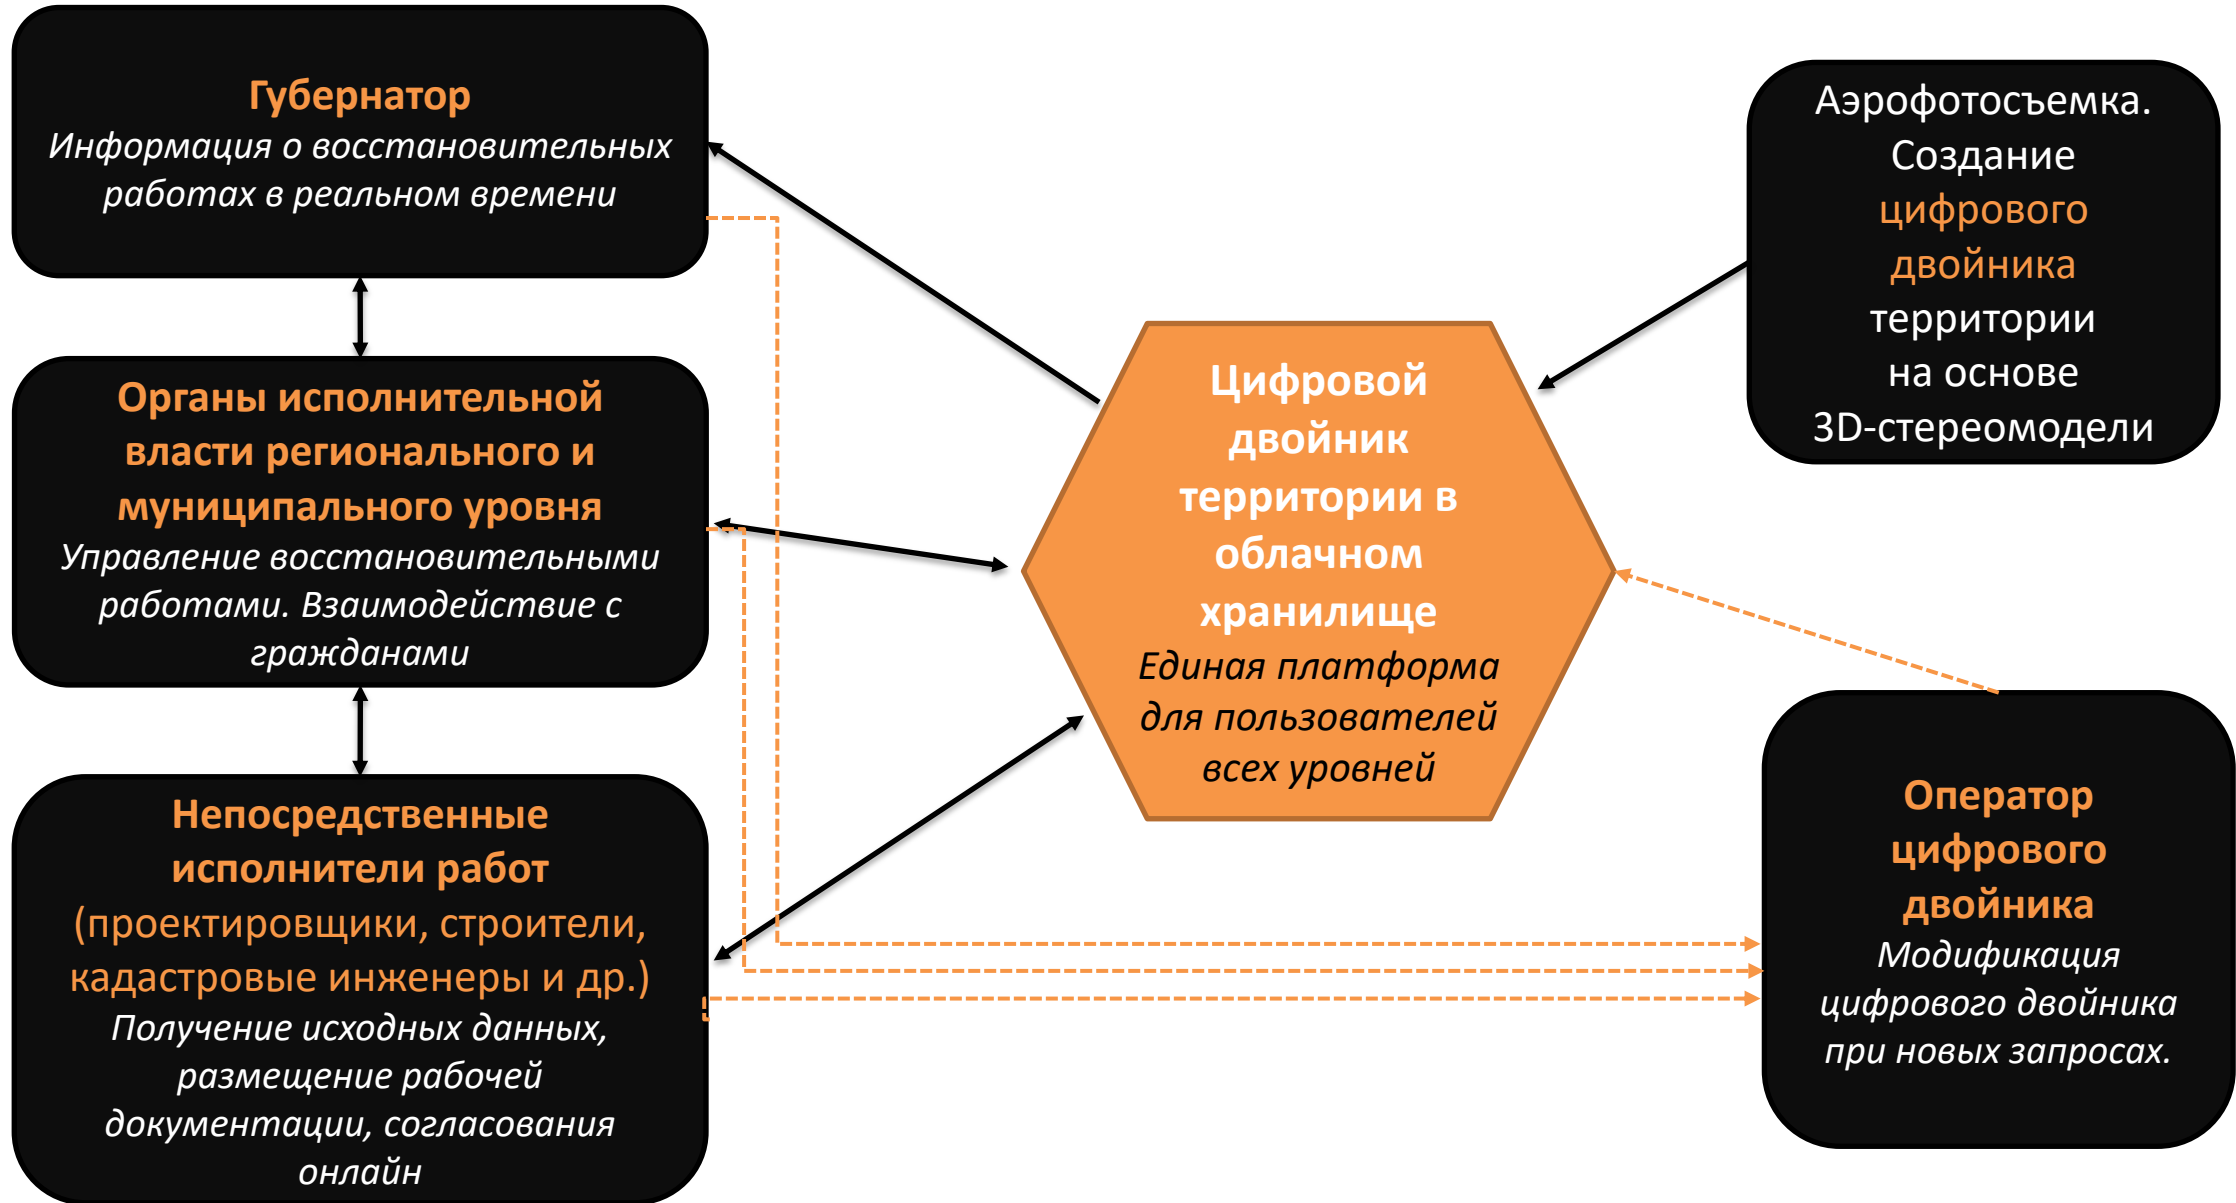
Губернатор
Информация о восстановительных работах в реальном времени

Органы исполнительной власти регионального и муниципального уровня
Управление восстановительными работами. Взаимодействие с гражданами

Непосредственные исполнители работ (проектировщики, строители, кадастровые инженеры и др.)
Получение исходных данных, размещение рабочей документации, согласования онлайн

Цифровой двойник территории в облачном хранилище
Единая платформа для пользователей всех уровней

Аэрофотосъемка. Создание цифрового двойника территории на основе 3D-стереомодели

Оператор цифрового двойника
Модификация цифрового двойника при новых запросах.